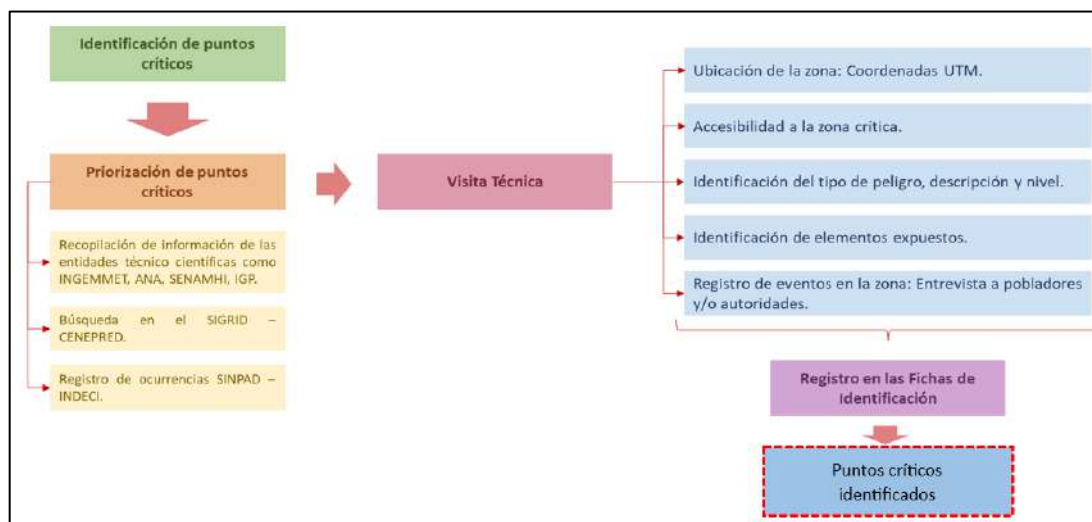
Identificación de puntos críticos

Priorización de puntos críticos

Recopilación de información de las entidades técnico científicas como INGEMMET, ANA, SENAMHI, IGP.

Búsqueda en el SIGRID – CENEPRED.

Registro de ocurrencias SINPAD – INDECI.

Visita Técnica

Ubicación de la zona: Coordenadas UTM.

Accesibilidad a la zona critica.

Identificación del tipo de peligro, descripción y nivel.

Identificación de elementos expuestos.

Registro de eventos en la zona: Entrevista a pobladores y/o autoridades.

Registro en las Fichas de Identificación

Puntos críticos identificados